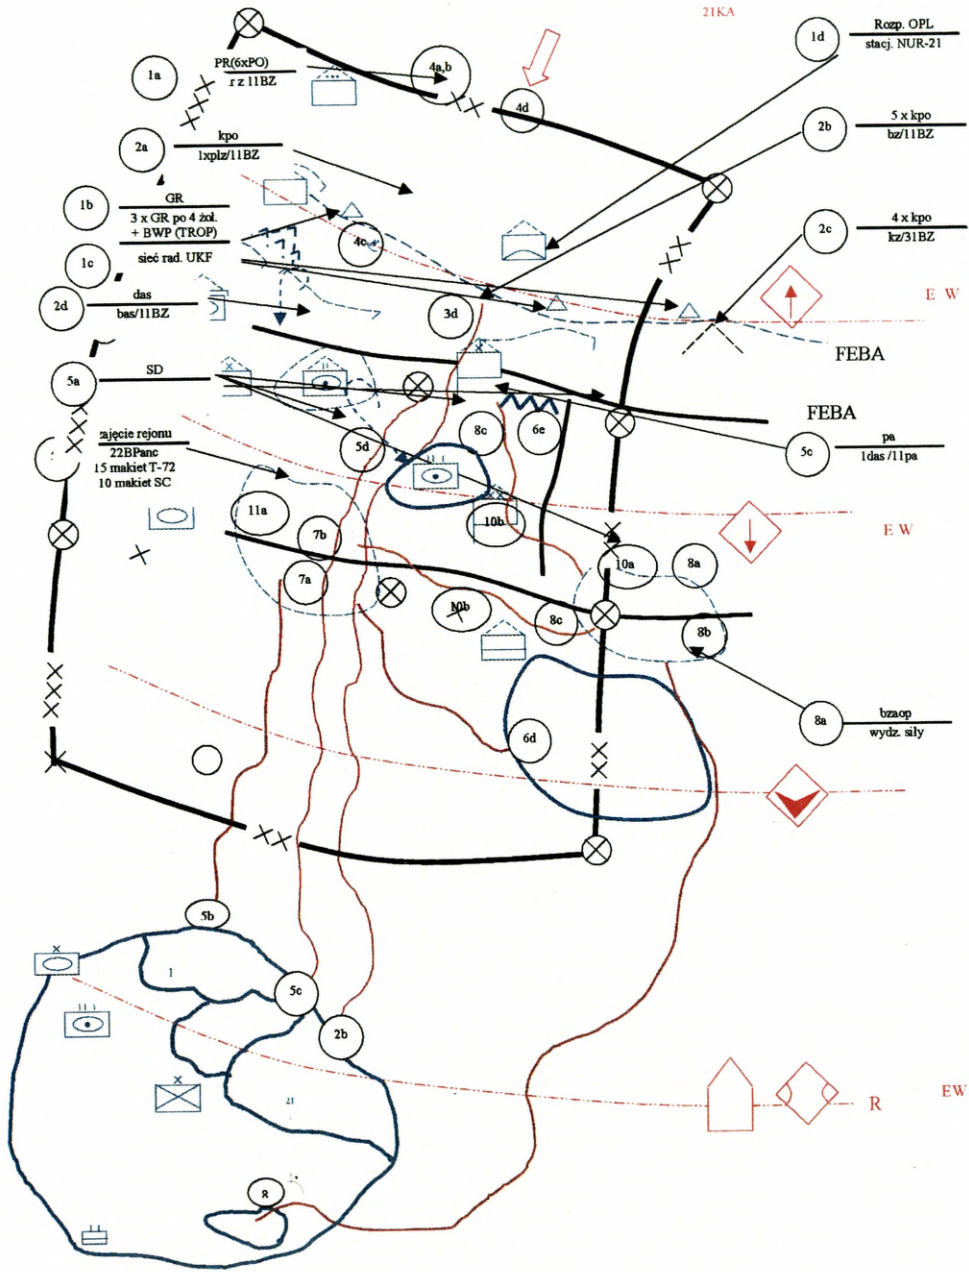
21KA

1a

PR(6xPO)
r z 11BZ

4a,b

4d

1d

Rozp. OPL
stacj. NUR-21

2a

kpo
1xplz/11BZ

2b

5 x kpo
bz/11BZ

1b

GR
3 x GR po 4 żoł.
+ BWP (TROP)

4c

2c

4 x kpo
kz/31BZ

1c

sieć rad. UKF

E W

2d

das
bas/11BZ

3d

FEBA

5a

SD

FEBA

zajęcie rejonu
22BPanc
15 makiet T-72
10 makiet SC

5d

8c

6e

5c

pa
1das /11pa

11a

10b

E W

7b

10a

8a

7a

10b

8c

8b

8a

bzaop
wydz. siły

6d

5b

1

5c

2b

21

R

EW

8